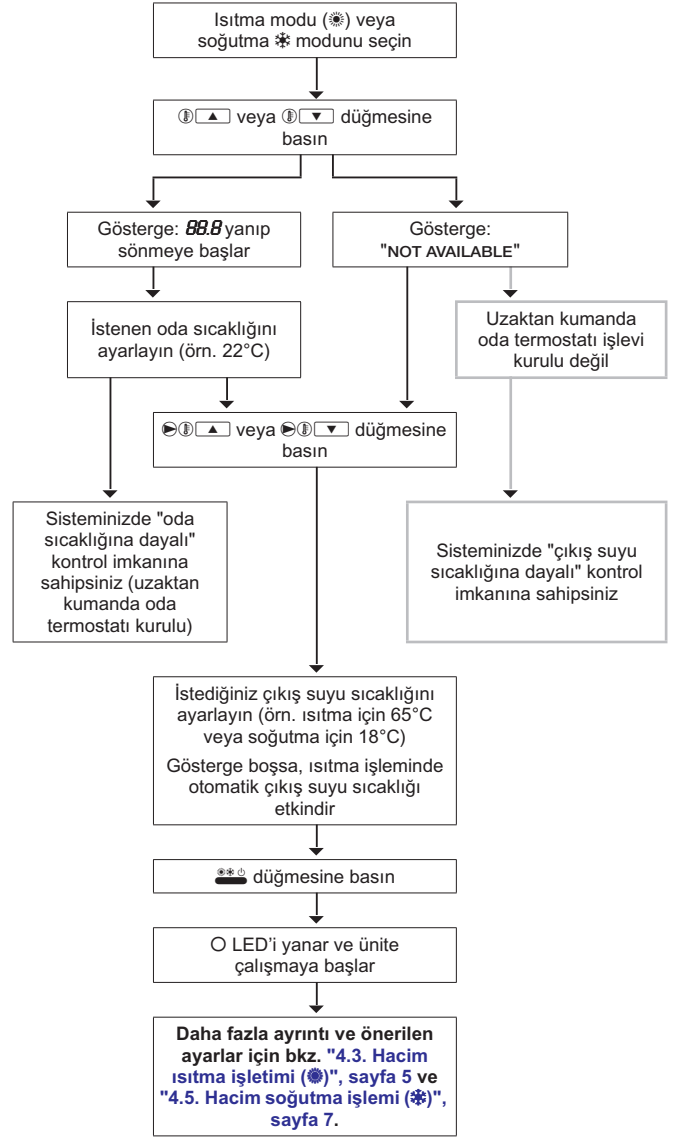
Isıtma modu (☀) veya soğutma ❄ modunu seçin

veya düğmesine basın

Gösterge: 88.8 yanıp sönmeye başlar

Gösterge: "NOT AVAILABLE"

İstenen oda sıcaklığını ayarlayın (örn. 22°C)

Uzaktan kumanda oda termostatı işlevi kurulu değil

veya düğmesine basın

Sisteminizde "oda sıcaklığına dayalı" kontrol imkanına sahipsiniz (uzaktan kumanda oda termostatı kurulu)

Sisteminizde "çıkış suyu sıcaklığına dayalı" kontrol imkanına sahipsiniz

İstediğiniz çıkış suyu sıcaklığını ayarlayın (örn. ısıtma için 65°C veya soğutma için 18°C)

Gösterge boşsa, ısıtma işleminde otomatik çıkış suyu sıcaklığı etkindir

düğmesine basın

O LED'i yanar ve ünite çalışmaya başlar

Daha fazla ayrıntı ve önerilen ayarlar için bkz. "4.3. Hacim ısıtma işletimi (☀)", sayfa 5 ve "4.5. Hacim soğutma işlemi (❄)", sayfa 7.